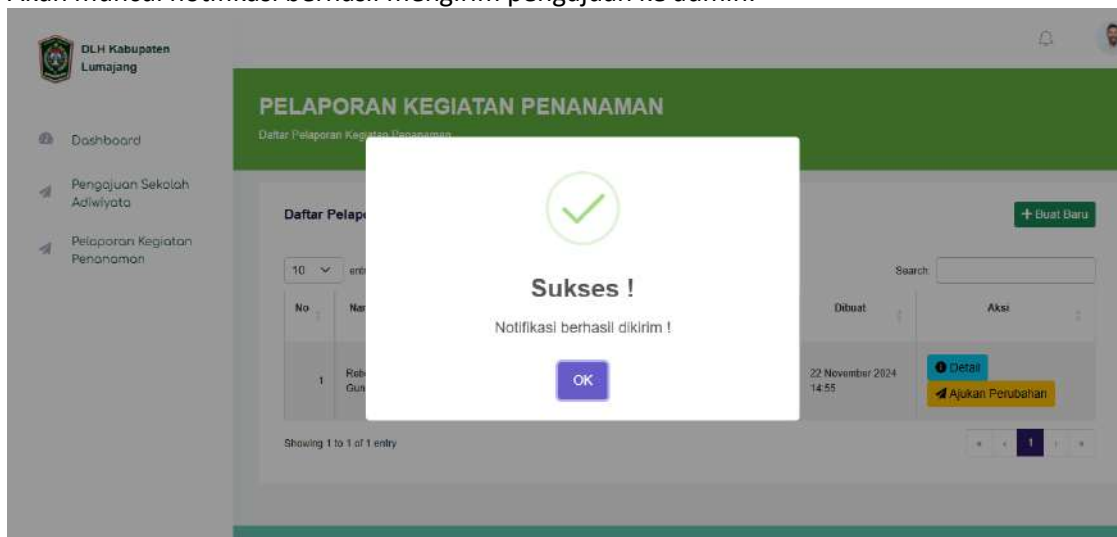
DLH Kabupaten Lumajang

Dashboard

Pengajuan Sekolah Adiwiyata

Pelaporan Kegiatan Penanaman

PELAPORAN KEGIATAN PENANAMAN

Daftar Pelaporan Kegiatan Penanaman

Daftar Pelap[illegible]

+ Buat Baru

10 entr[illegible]

Search:

| No | Na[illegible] | Dibuat | Aksi |
|---|---|---|---|
| 1 | Reb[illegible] Gun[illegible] | 22 November 2024 14:55 | Detail Ajukan Perubahan |

Showing 1 to 1 of 1 entry

1

Sukses !

Notifikasi berhasil dikirim !

OK